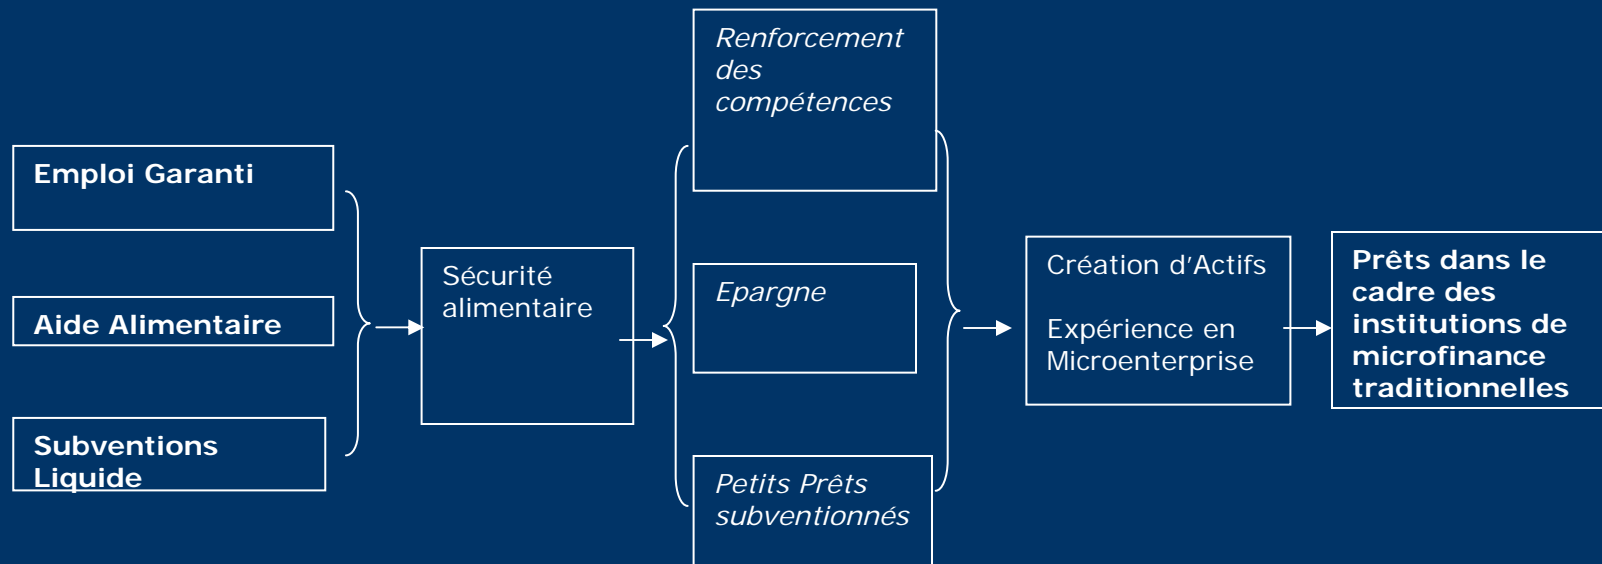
Emploi Garanti

Aide Alimentaire

Subventions Liquide

Sécurité alimentaire

Renforcement des compétences

Epargne

Petits Prêts subventionnés

Création d'Actifs

Expérience en Microenterprise

Prêts dans le cadre des institutions de microfinance traditionnelles